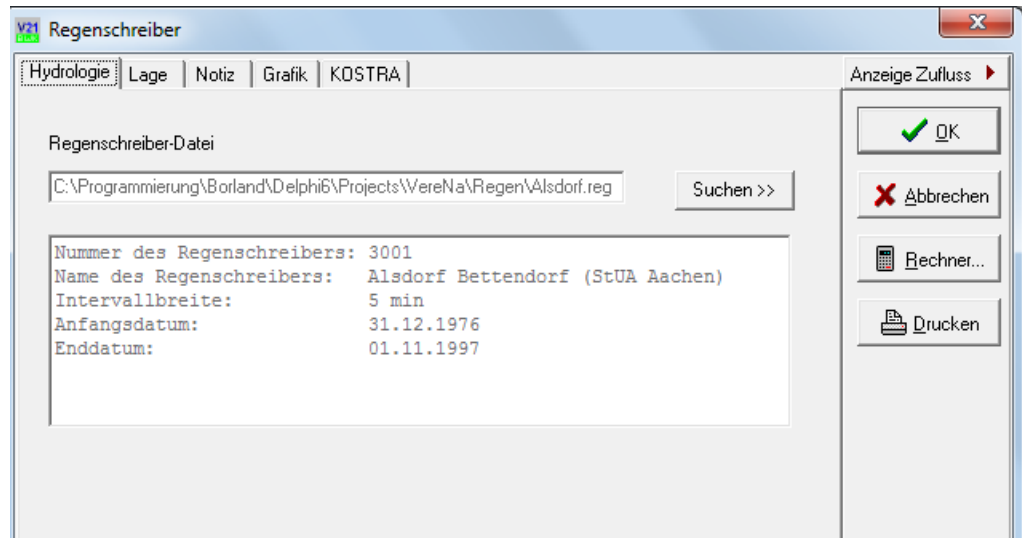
V21 Regenschreiber

x

Hydrologie | Lage | Notiz | Grafik | KOSTRA

Anzeige Zufluss

Regenschreiber-Datei

C:\Programmierung\Borland\Delphi6\Projects\VereNa\Regen\Alsdorf.reg

Suchen >>

Nummer des Regenschreibers: 3001
Name des Regenschreibers: Alsdorf Bettendorf (StUA Aachen)
Intervallbreite: 5 min
Anfangsdatum: 31.12.1976
Enddatum: 01.11.1997

OK

Abbrechen

Rechner...

Drucken